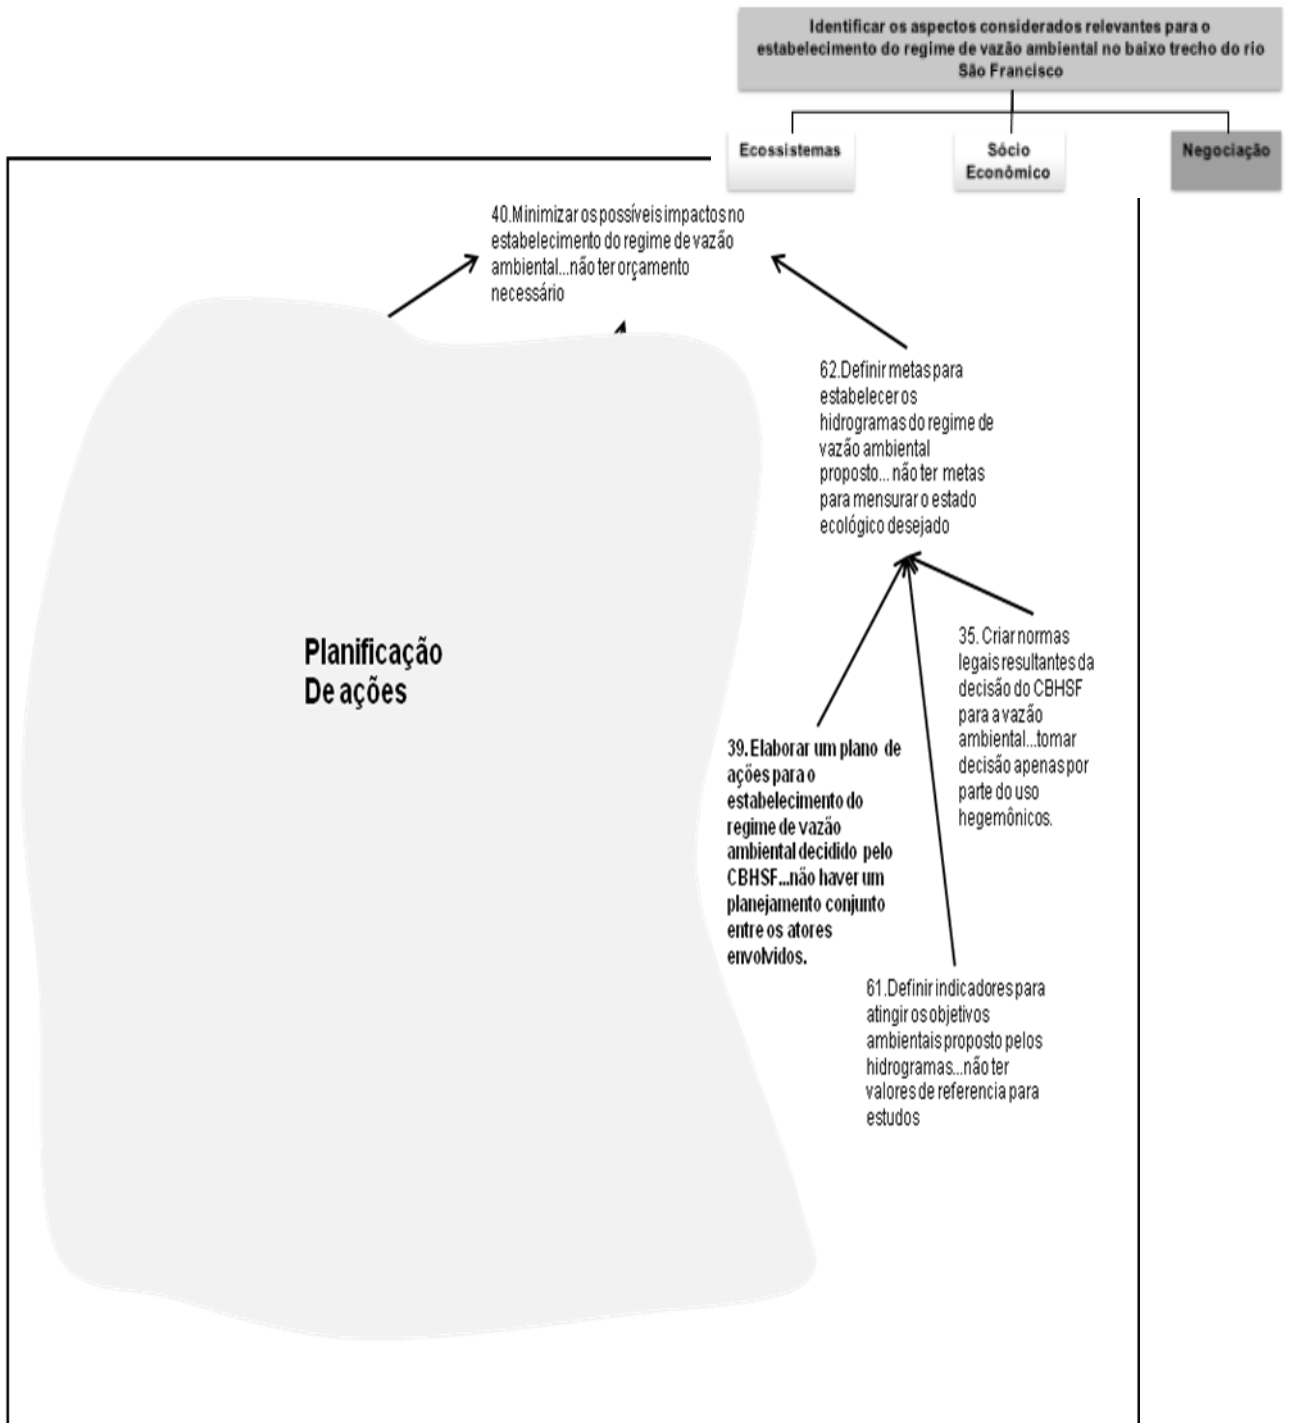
Identificar os aspectos considerados relevantes para o estabelecimento do regime de vazão ambiental no baixo trecho do rio São Francisco

Ecossistemas

Sócio Econômico

Negociação

40.Minimizar os possíveis impactos no estabelecimento do regime de vazão ambiental...não ter orçamento necessário

62.Definir metas para estabelecer os hidrogramas do regime de vazão ambiental proposto... não ter metas para mensurar o estado ecológico desejado

Planificação De ações

35. Criar normas legais resultantes da decisão do CBHSF para a vazão ambiental...tomar decisão apenas por parte do uso hegemônicos.

39.Elaborar um plano de ações para o estabelecimento do regime de vazão ambiental decidido pelo CBHSF...não haver um planejamento conjunto entre os atores envolvidos.

61.Definir indicadores para atingir os objetivos ambientais proposto pelos hidrogramas...não ter valores de referencia para estudos